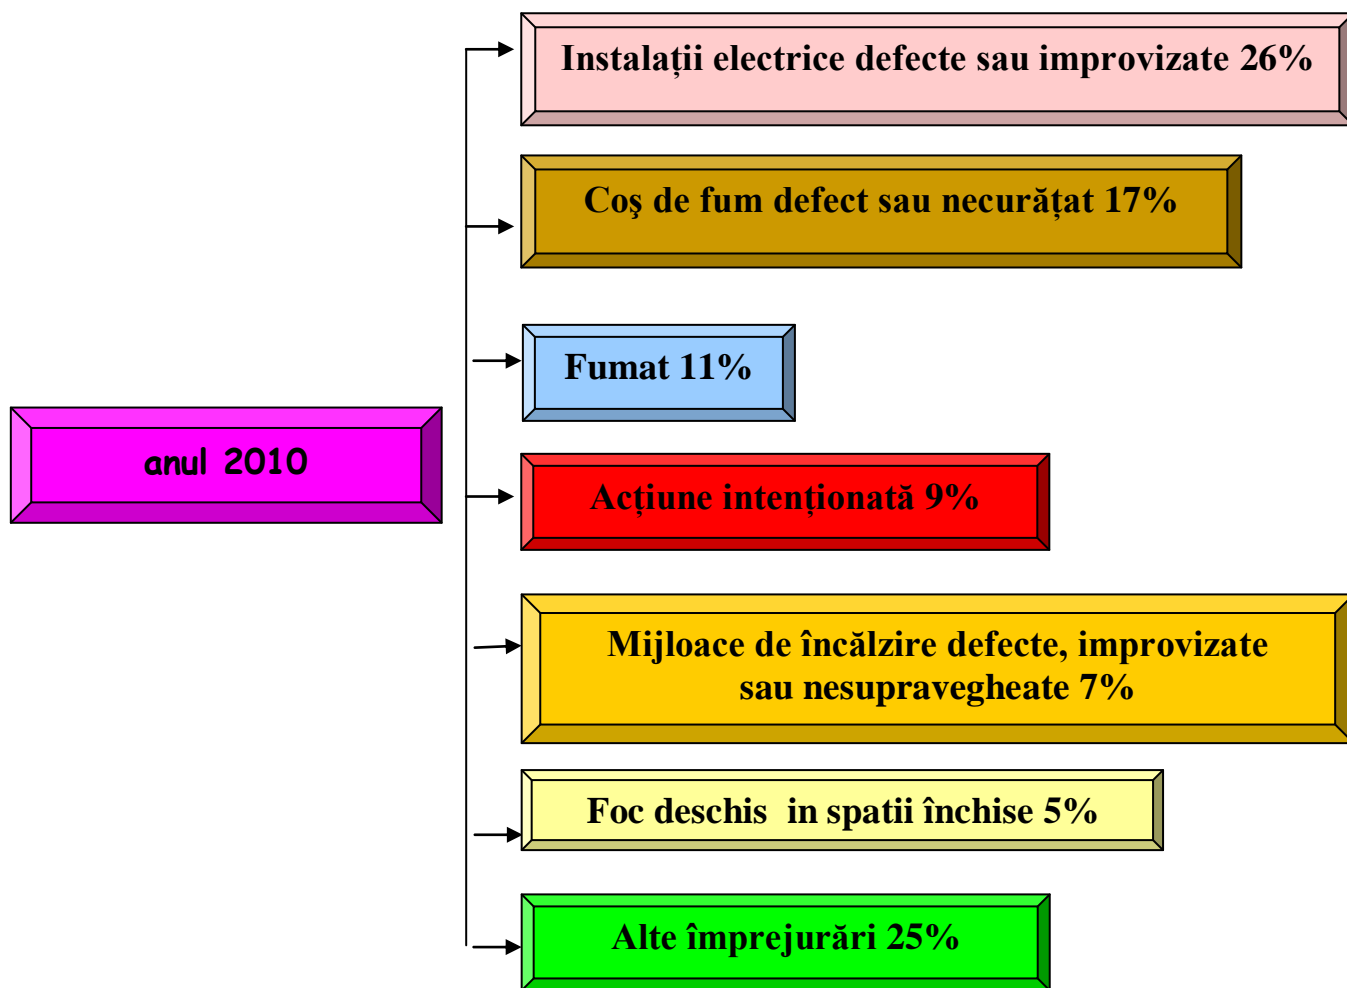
anul 2010

Instalații electrice defecte sau improvizate 26%

Coş de fum defect sau necurățat 17%

Fumat 11%

Acțiune intenționată 9%

Mijloace de încălzire defecte, improvizate sau nesupravegheate 7%

Foc deschis in spatii închise 5%

Alte împrejurări 25%